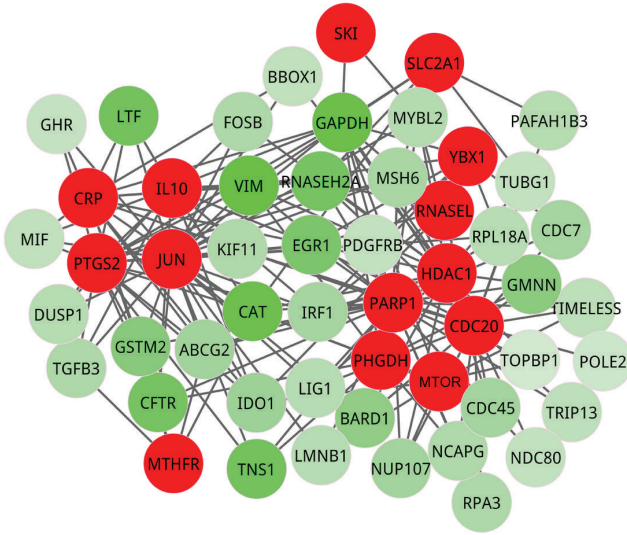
SKI
SLC2A1
BBOX1
LTF
GHR
FOSB
GAPDH
MYBL2
PAFAH1B3
YBX1
CRP
IL10
VIM
RNASEH2A
MSH6
TUBG1
RNASEL
MIF
RPL18A
CDC7
PTGS2
JUN
KIF11
EGR1
PDGFRB
HDAC1
GMNN
DUSP1
PARP1
TIMELESS
CAT
IRF1
CDC20
GSTM2
ABCG2
TOPBP1
POLE2
TGFB3
PHGDH
MTOR
LIG1
CFTR
IDO1
CDC45
TRIP13
BARD1
MTHFR
TNS1
LMNB1
NCAPG
NDC80
NUP107
RPA3